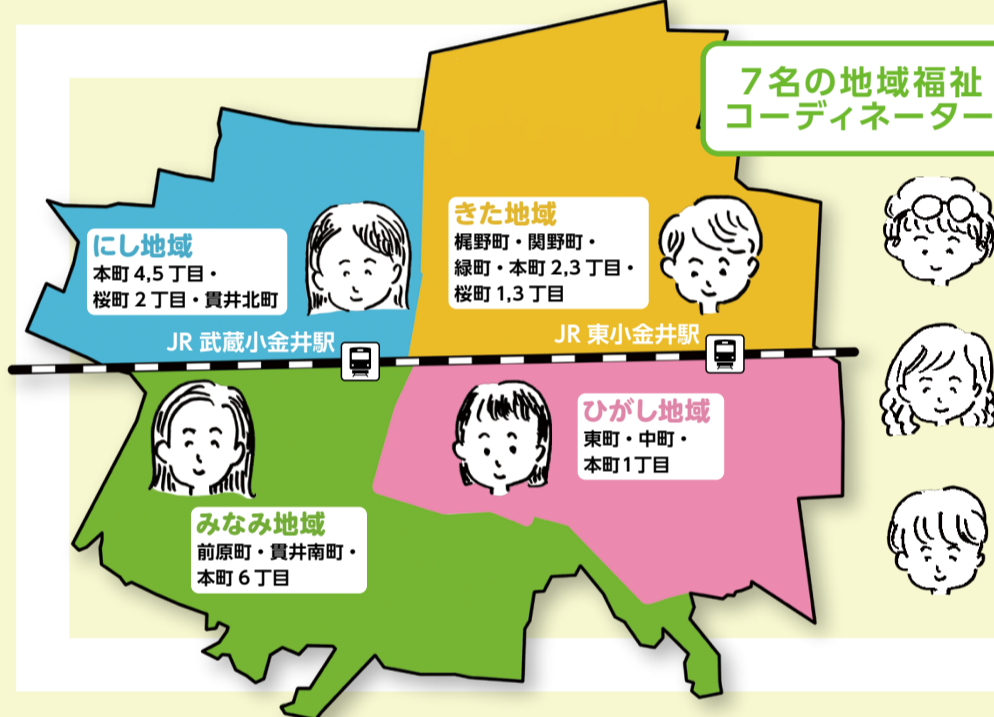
7名の地域福祉
コーディネーター

にし地域
本町 4,5 丁目・
桜町 2 丁目・貫井北町

きた地域
梶野町・関野町・
緑町・本町 2,3 丁目・
桜町 1,3 丁目

JR 武蔵小金井駅

JR 東小金井駅

ひがし地域
東町・中町・
本町 1 丁目

みなみ地域
前原町・貫井南町・
本町 6 丁目